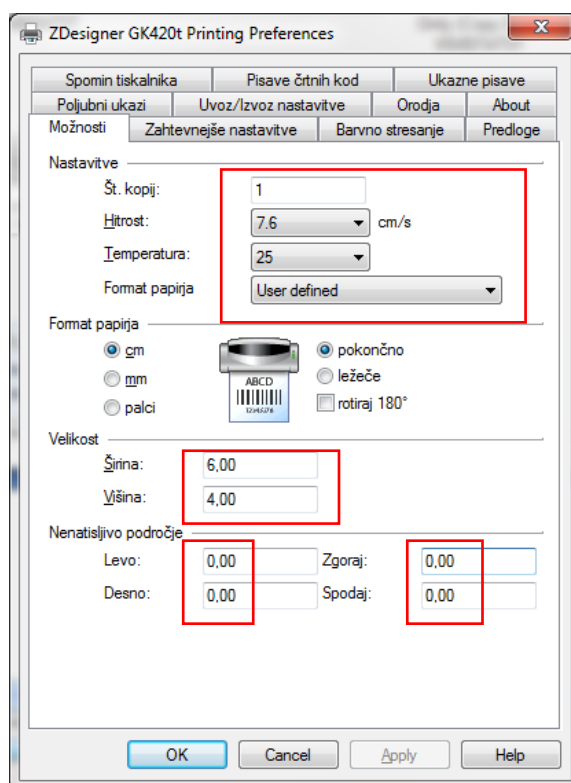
ZDesigner GK420t Printing Preferences

Spomin tiskalnika | Pisave črtnih kod | Ukazne pisave
Poljubni ukazi | Uvoz/Izvoz nastavitve | Orodja | About
Možnosti | Zahtevnejše nastavitve | Barvno stresanje | Predloge

Nastavitve
Št. kopij: 1
Hitrost: 7.6 cm/s
Temperatura: 25
Format papirja: User defined

Format papirja
cm
mm
palci
ABCD
12345678
pokončno
ležeče
rotiraj 180°

Velikost
Širina: 6,00
Višina: 4,00

Nenatisljivo področje
Levo: 0,00
Desno: 0,00
Zgoraj: 0,00
Spodaj: 0,00

OK
Cancel
Apply
Help